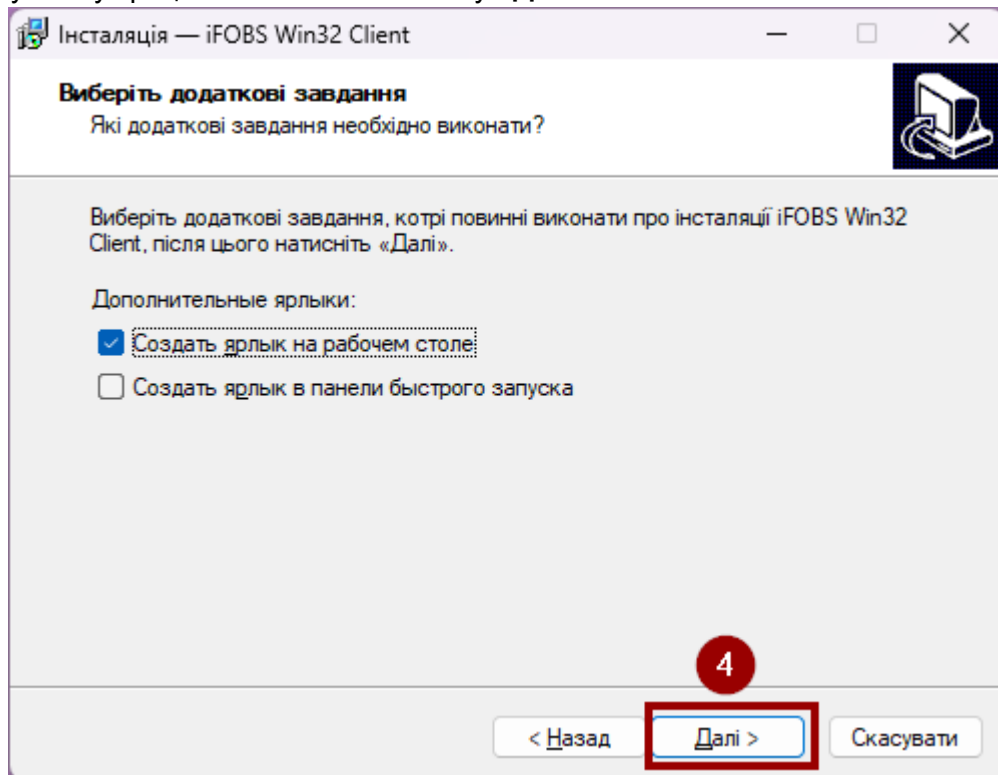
Інсталяція — iFOBS Win32 Client

Виберіть додаткові завдання
Які додаткові завдання необхідно виконати?

Виберіть додаткові завдання, котрі повинні виконати про інсталяції iFOBS Win32 Client, після цього натисніть «Далі».

Дополнительные ярлыки:

Создать ярлык на рабочем столе

Создать ярлык в панели быстрого запуска

4

< Назад

Далі >

Скасувати